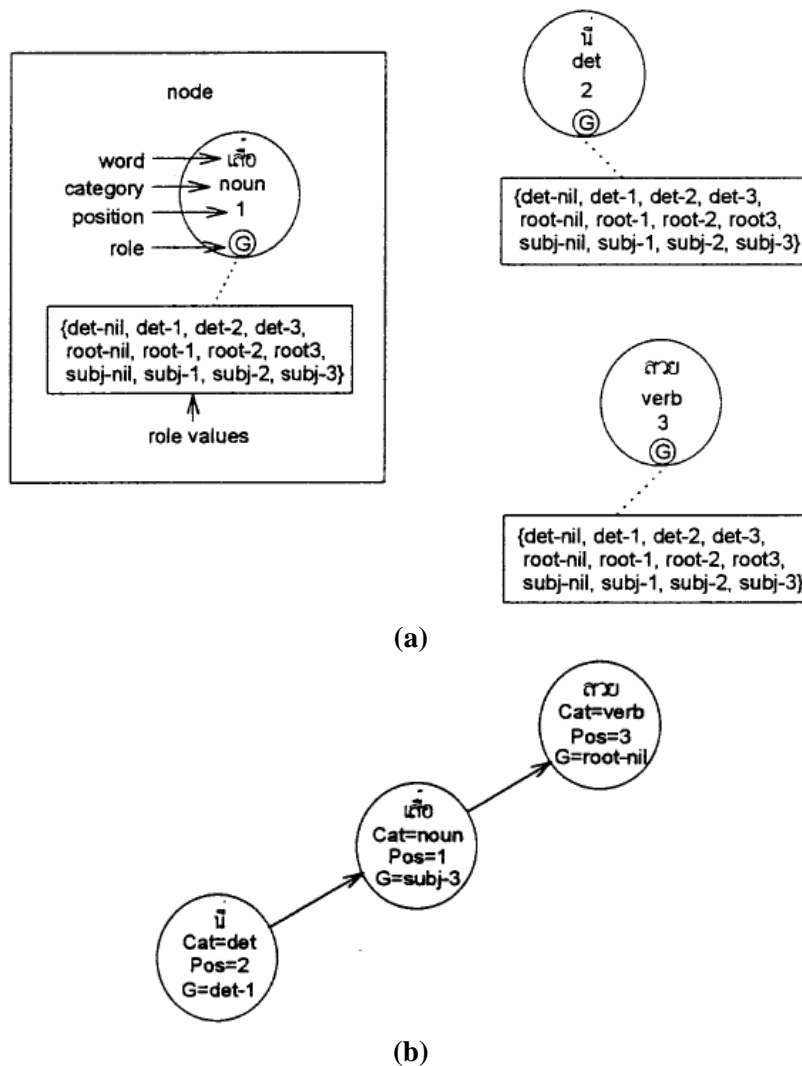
node

word
category
position
role

เสื้อ
noun
1
G

{det-nil, det-1, det-2, det-3, root-nil, root-1, root-2, root3, subj-nil, subj-1, subj-2, subj-3}

role values

นี้
det
2
G

{det-nil, det-1, det-2, det-3, root-nil, root-1, root-2, root3, subj-nil, subj-1, subj-2, subj-3}

สวย
verb
3
G

{det-nil, det-1, det-2, det-3, root-nil, root-1, root-2, root3, subj-nil, subj-1, subj-2, subj-3}

(a)

สวย
Cat=verb
Pos=3
G=root-nil

เสื้อ
Cat=noun
Pos=1
G=subj-3

นี้
Cat=det
Pos=2
G=det-1

(b)